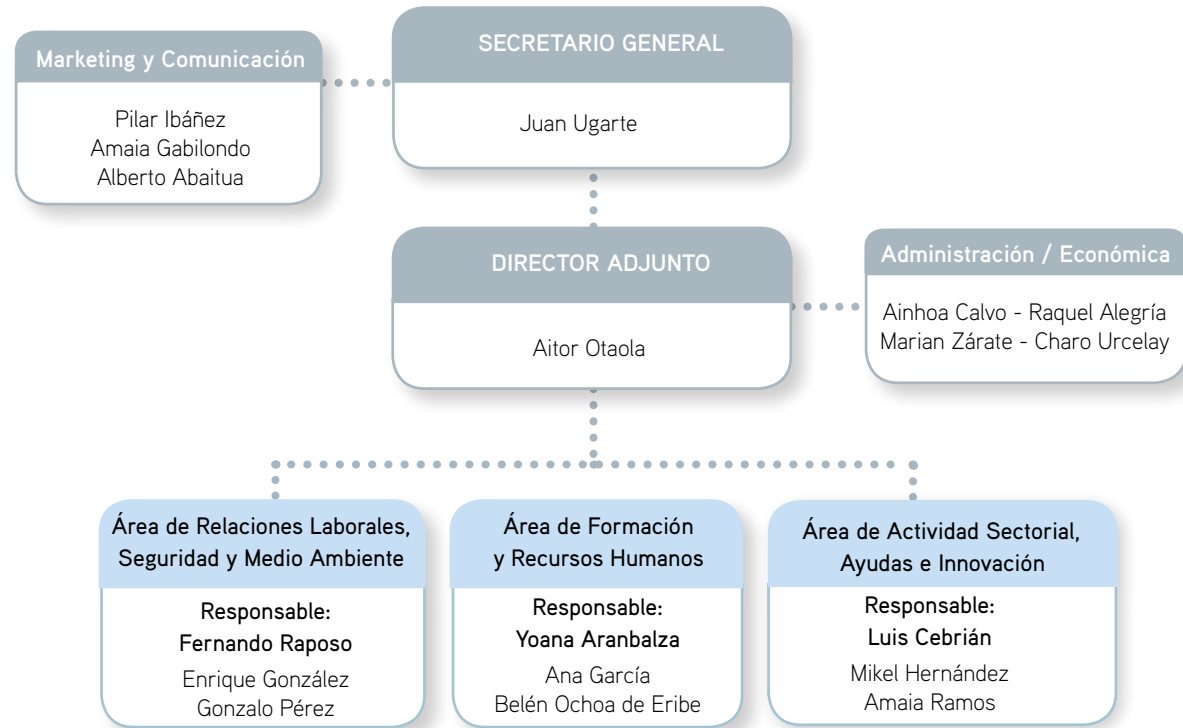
Marketing y Comunicación

Pilar Ibáñez
Amaia Gabilondo
Alberto Abaitua

SECRETARIO GENERAL

Juan Ugarte

DIRECTOR ADJUNTO

Aitor Otaola

Administración / Económica

Ainhoa Calvo - Raquel Alegría
Marian Zárate - Charo Urcelay

Área de Relaciones Laborales, Seguridad y Medio Ambiente

Responsable:
Fernando Raposo
Enrique González
Gonzalo Pérez

Área de Formación y Recursos Humanos

Responsable:
Yoana Aranbalza
Ana García
Belén Ochoa de Eribe

Área de Actividad Sectorial, Ayudas e Innovación

Responsable:
Luis Cebrián
Mikel Hernández
Amaia Ramos